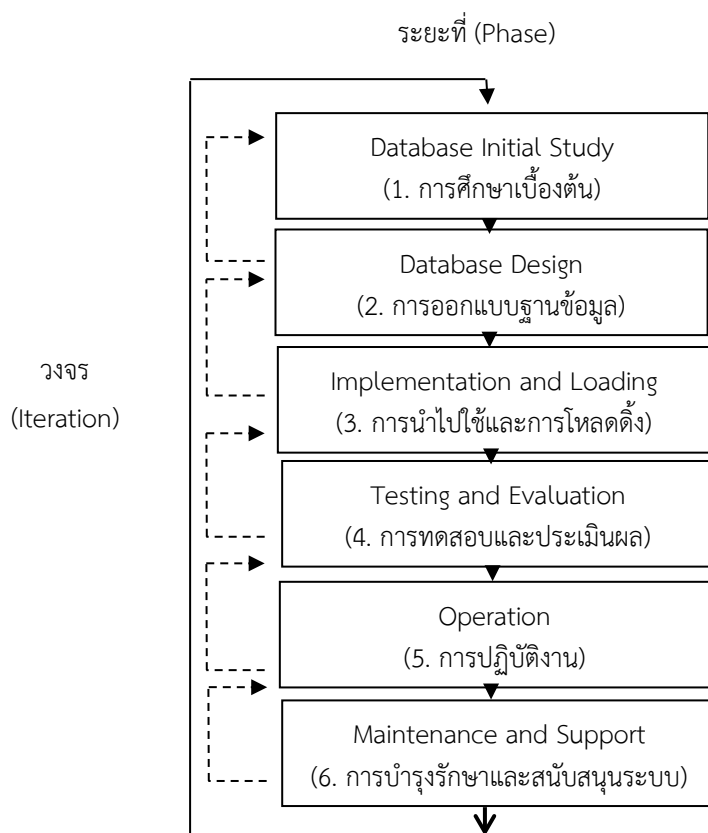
ระยะที่ (Phase)

วงจร
(Iteration)

Database Initial Study
(1. การศึกษาเบื้องต้น)

Database Design
(2. การออกแบบฐานข้อมูล)

Implementation and Loading
(3. การนำไปใช้และการโหลดดิ้ง)

Testing and Evaluation
(4. การทดสอบและประเมินผล)

Operation
(5. การปฏิบัติงาน)

Maintenance and Support
(6. การบำรุงรักษาและสนับสนุนระบบ)